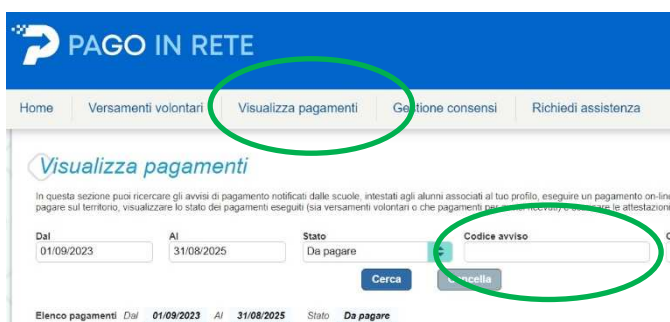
PAGO IN RETE

Home | Versamenti volontari | Visualizza pagamenti | Gestione consensi | Richiedi assistenza

Visualizza pagamenti

In questa sezione puoi ricercare gli avvisi di pagamento notificati dalle scuole, intestati agli alunni associati al tuo profilo, eseguire un pagamento on-lin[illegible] pagare sul territorio, visualizzare lo stato dei pagamenti eseguiti (sia versamenti volontari o che pagamenti per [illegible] ricevuti) e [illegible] le attestazioni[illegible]

Dal
01/09/2023

Al
31/08/2025

Stato
Da pagare

Codice avviso

Cerca

Cancella

Elenco pagamenti Dal 01/09/2023 Al 31/08/2025 Stato Da pagare